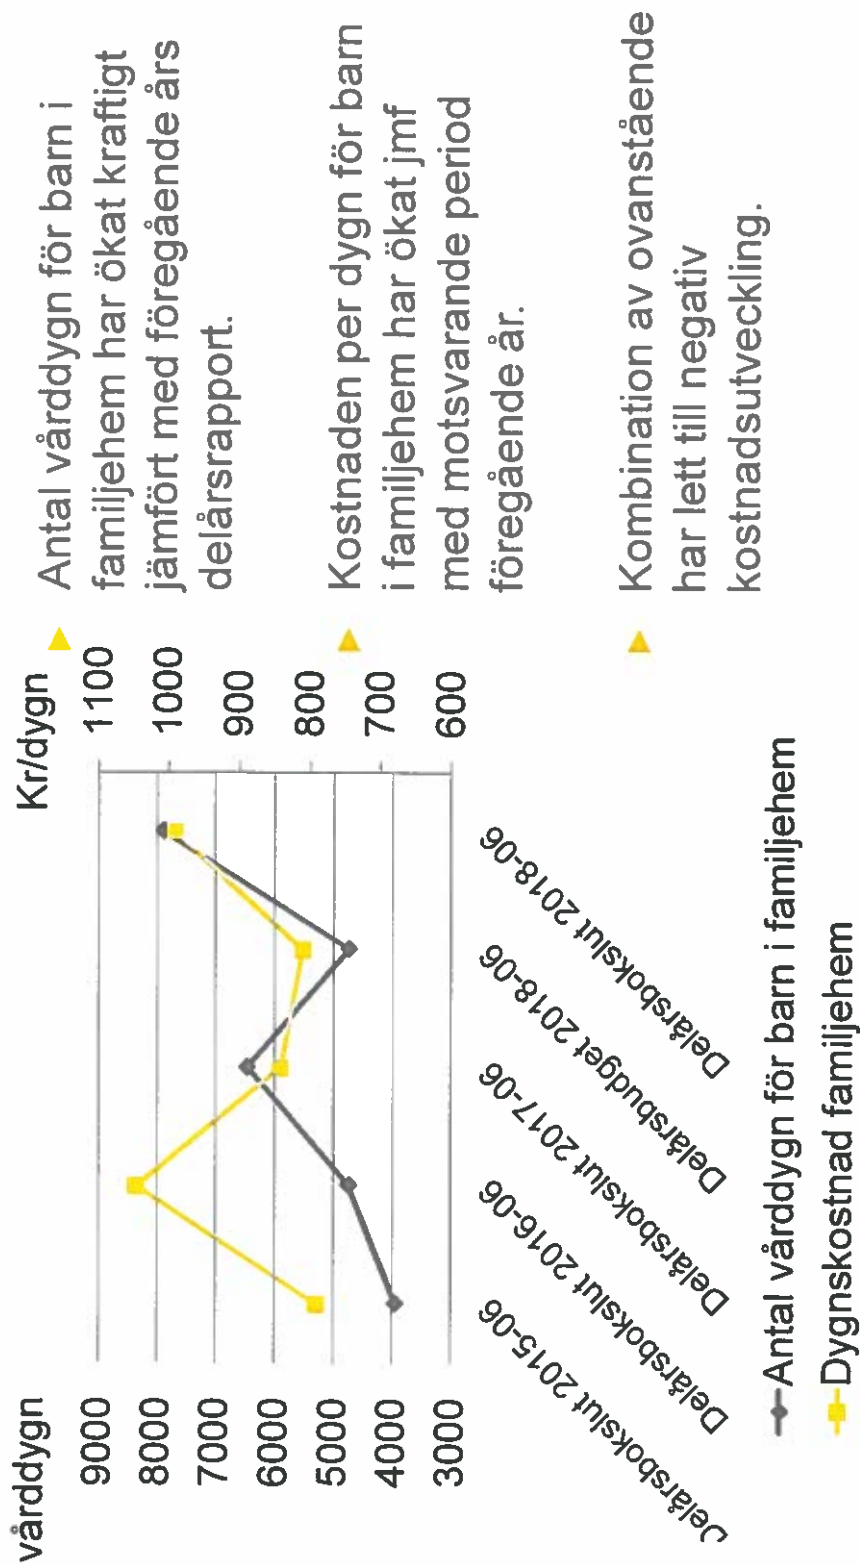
vårddygn

9000
8000
7000
6000
5000
4000
3000

Kr/dygn

1100
1000
900
800
700
600

Delårsbokslut 2015-06
Delårsbokslut 2016-06
Delårsbokslut 2017-06
Delårsbudget 2018-06
Delårsbokslut 2018-06

Antal vårddygn för barn i familjehem
Dygnskostnad familjehem

Antal vårddygn för barn i familjehem har ökat kraftigt jämfört med föregående års delårsrapport.

Kostnaden per dygn för barn i familjehem har ökat jmf med motsvarande period föregående år.

Kombination av ovanstående har lett till negativ kostnadsutveckling.